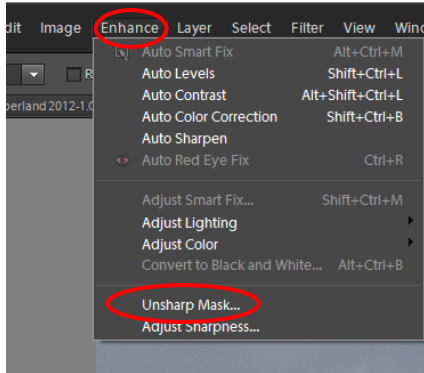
dit Image Enhance Layer Select Filter View Wind

R

perland2012-1.0

Auto Smart Fix Alt+Ctrl+M
Auto Levels Shift+Ctrl+L
Auto Contrast Alt+Shift+Ctrl+L
Auto Color Correction Shift+Ctrl+B
Auto Sharpen
Auto Red Eye Fix Ctrl+R

Adjust Smart Fix... Shift+Ctrl+M
Adjust Lighting
Adjust Color
Convert to Black and White... Alt+Ctrl+B

Unsharp Mask...
Adjust Sharpness...